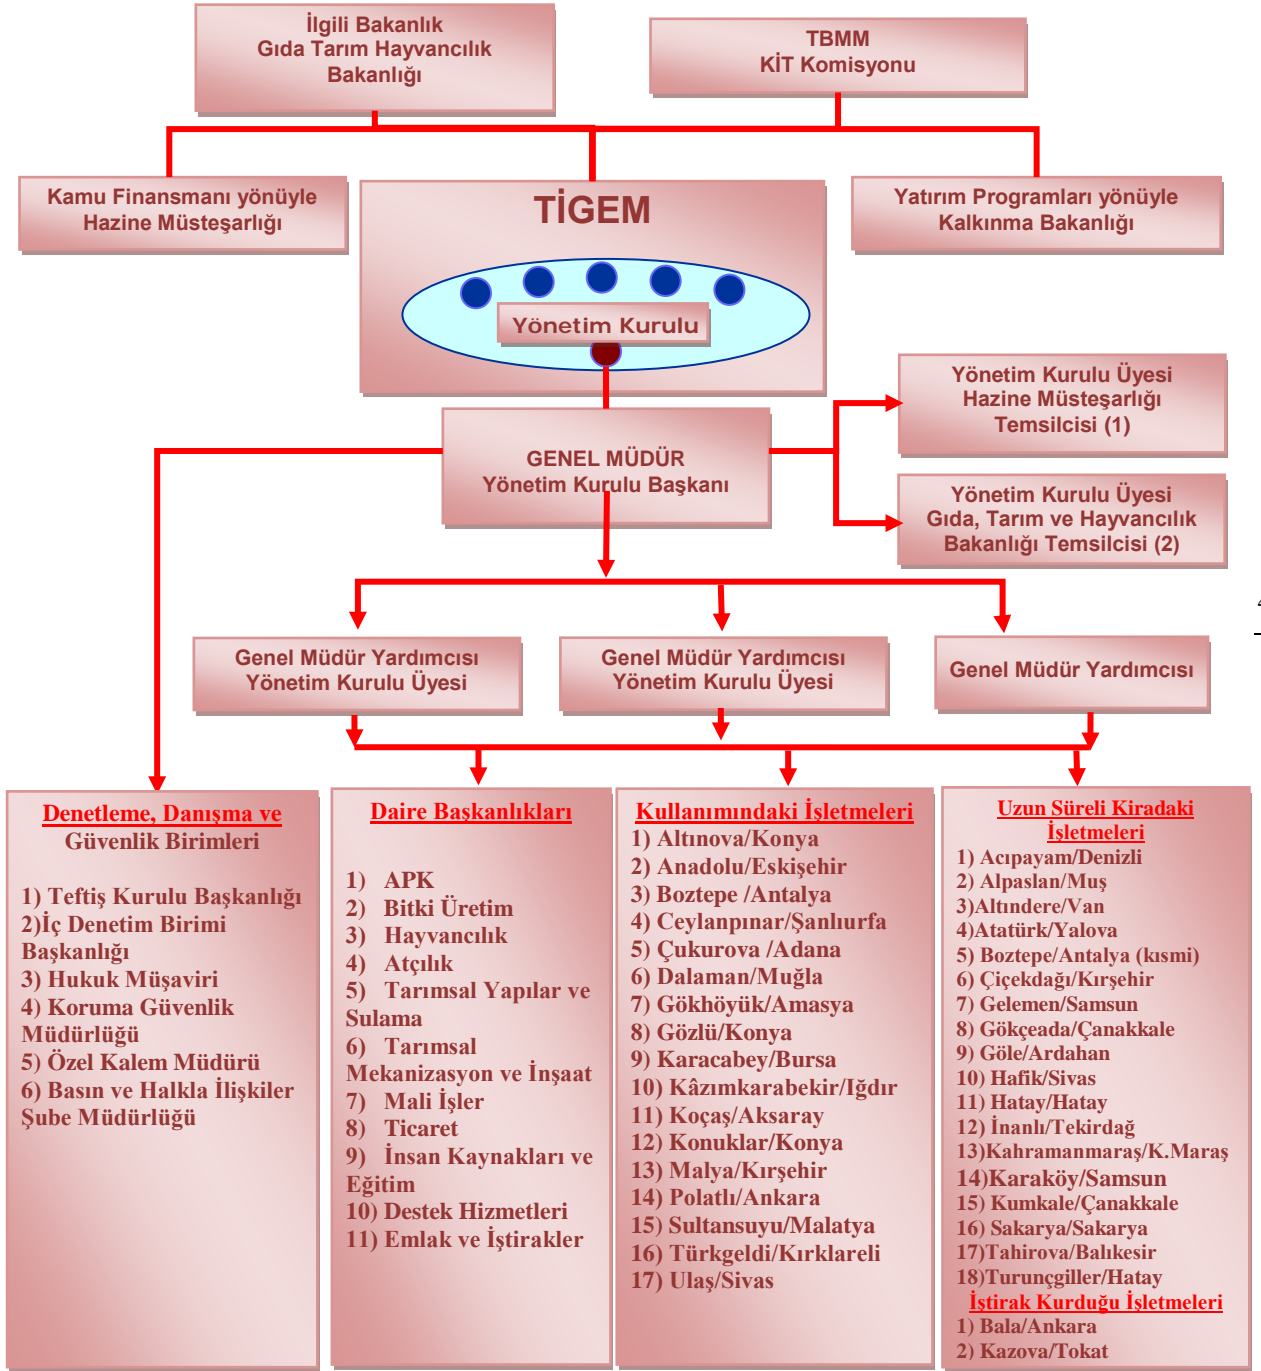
İlgili Bakanlık
Gıda Tarım Hayvancılık Bakanlığı

TBMM
KİT Komisyonu

Kamu Finansmanı yönüyle Hazine Müsteşarlığı

TİGEM

Yönetim Kurulu

Yatırım Programları yönüyle Kalkınma Bakanlığı

Yönetim Kurulu Üyesi
Hazine Müsteşarlığı
Temsilcisi (1)

GENEL MÜDÜR
Yönetim Kurulu Başkanı

Yönetim Kurulu Üyesi
Gıda, Tarım ve Hayvancılık Bakanlığı Temsilcisi (2)

Genel Müdür Yardımcısı
Yönetim Kurulu Üyesi

Genel Müdür Yardımcısı
Yönetim Kurulu Üyesi

Genel Müdür Yardımcısı

Denetleme, Danışma ve Güvenlik Birimleri

1) Teftiş Kurulu Başkanlığı
2)İç Denetim Birimi Başkanlığı
3) Hukuk Müşaviri
4) Koruma Güvenlik Müdürlüğü
5) Özel Kalem Müdürü
6) Basın ve Halkla İlişkiler Şube Müdürlüğü

Daire Başkanlıkları

1) APK
2) Bitki Üretim
3) Hayvancılık
4) Atçılık
5) Tarımsal Yapılar ve Sulama
6) Tarımsal Mekanizasyon ve İnşaat
7) Mali İşler
8) Ticaret
9) İnsan Kaynakları ve Eğitim
10) Destek Hizmetleri
11) Emlak ve İştirakler

Kullanımındaki İşletmeleri
1) Altınova/Konya
2) Anadolu/Eskişehir
3) Boztepe /Antalya
4) Ceylanpınar/Şanlıurfa
5) Çukurova /Adana
6) Dalaman/Muğla
7) Gökhöyük/Amasya
8) Gözlü/Konya
9) Karacabey/Bursa
10) Kâzımkarabekir/Iğdır
11) Koçaş/Aksaray
12) Konuklar/Konya
13) Malya/Kırşehir
14) Polatlı/Ankara
15) Sultansuyu/Malatya
16) Türkgeldi/Kırklareli
17) Ulaş/Sivas

Uzun Süreli Kiradaki İşletmeleri
1) Acıpayam/Denizli
2) Alpaslan/Muş
3)Altındere/Van
4)Atatürk/Yalova
5) Boztepe/Antalya (kısmi)
6) Çiçekdağı/Kırşehir
7) Gelemen/Samsun
8) Gökçeada/Çanakkale
9) Göle/Ardahan
10) Hafik/Sivas
11) Hatay/Hatay
12) İnanlı/Tekirdağ
13)Kahramanmaraş/K.Maraş
14)Karaköy/Samsun
15) Kumkale/Çanakkale
16) Sakarya/Sakarya
17)Tahirova/Balıkesir
18)Turunçgiller/Hatay
İştirak Kurduğu İşletmeleri
1) Bala/Ankara
2) Kazova/Tokat